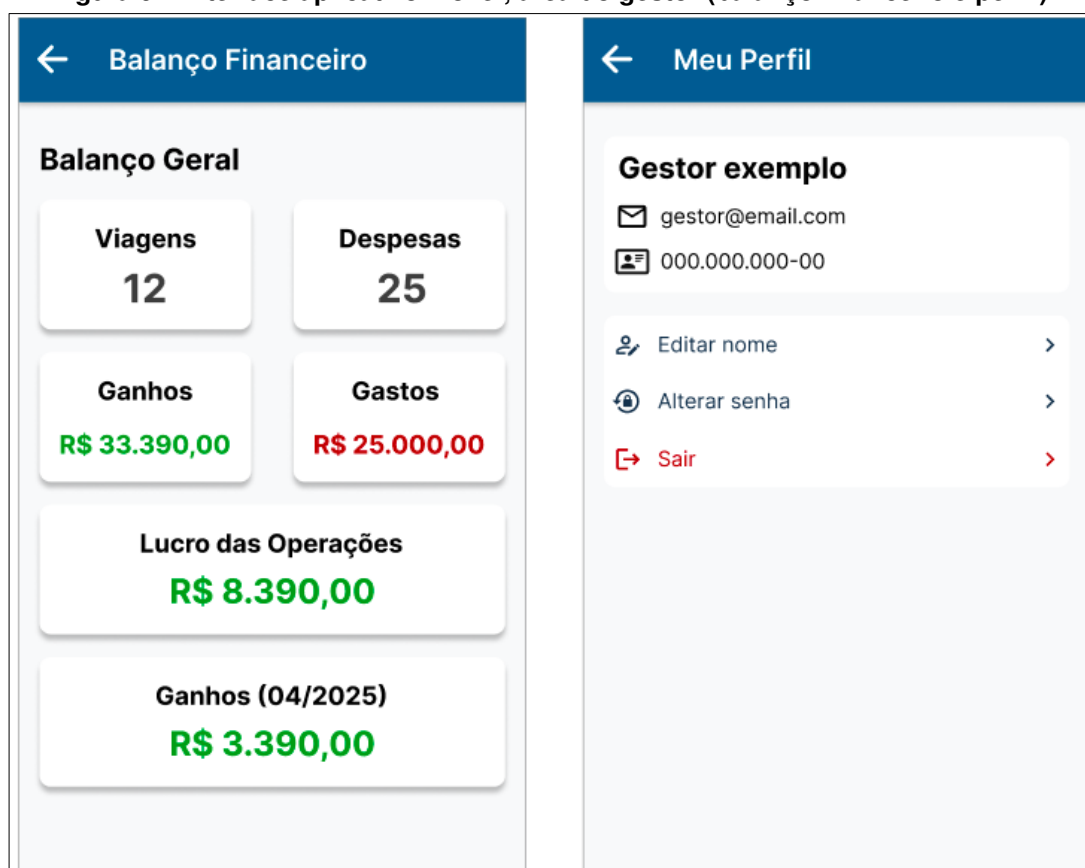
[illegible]

Balanço Financeiro

Balanço Geral

Viagens
12

Despesas
25

Ganhos
R$ 33.390,00

Gastos
R$ 25.000,00

Lucro das Operações
R$ 8.390,00

Ganhos (04/2025)
R$ 3.390,00

Meu Perfil

Gestor exemplo
gestor@email.com
000.000.000-00

Editar nome
Alterar senha
Sair